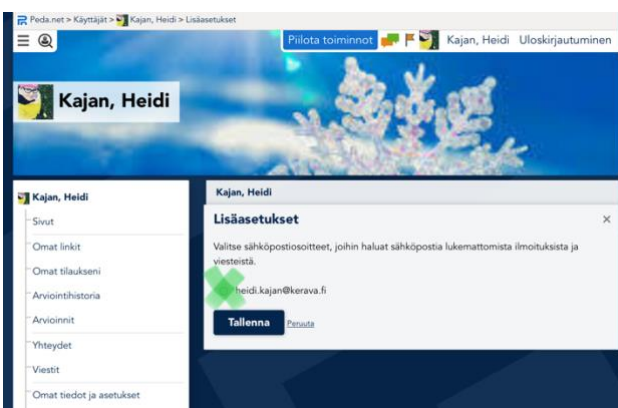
Peda.net > Käyttäjät > Kajan, Heidi > Lisäasetukset

Piilota toiminnot Kajan, Heidi Uloskirjautuminen

Kajan, Heidi

Kajan, Heidi
Sivut
Omat linkit
Omat tilaukseni
Arviointihistoria
Arvioinnit
Yhteydet
Viestit
Omat tiedot ja asetukset

Kajan, Heidi

Lisäasetukset

×

Valitse sähköpostiosoitteet, joihin haluat sähköpostia lukemattomista ilmoituksista ja viesteistä.

heidi.kajan@kerava.fi

Tallenna Peruuta